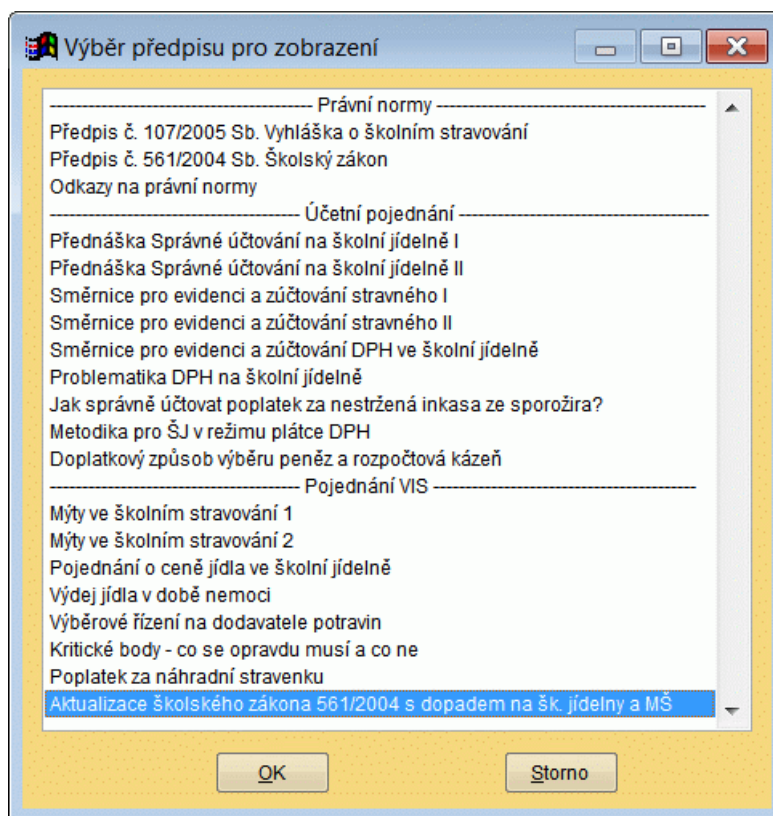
Výběr předpisu pro zobrazení

------------------------------------ Právní normy ------------------------------------
Předpis č. 107/2005 Sb. Vyhláška o školním stravování
Předpis č. 561/2004 Sb. Školský zákon
Odkazy na právní normy
------------------------------------ Účetní pojednání ------------------------------------
Přednáška Správné účtování na školní jídelně I
Přednáška Správné účtování na školní jídelně II
Směrnice pro evidenci a zúčtování stravného I
Směrnice pro evidenci a zúčtování stravného II
Směrnice pro evidenci a zúčtování DPH ve školní jídelně
Problematika DPH na školní jídelně
Jak správně účtovat poplatek za nestržená inkasa ze sporožira?
Metodika pro ŠJ v režimu plátce DPH
Doplatkový způsob výběru peněz a rozpočtová kázeň
------------------------------------ Pojednání VIS ------------------------------------
Mýty ve školním stravování 1
Mýty ve školním stravování 2
Pojednání o ceně jídla ve školní jídelně
Výdej jídla v době nemoci
Výběrové řízení na dodavatele potravin
Kritické body - co se opravdu musí a co ne
Poplatek za náhradní stravenku
Aktualizace školského zákona 561/2004 s dopadem na šk. jídelny a MŠ

OK
Storno